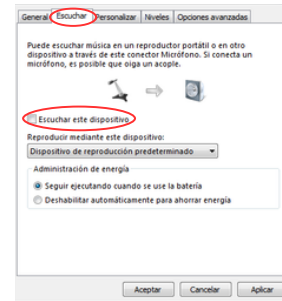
General | Escuchar | Personalizar | Niveles | Opciones avanzadas

Puede escuchar música en un reproductor portátil o en otro dispositivo a través de este conector Micrófono. Si conecta un micrófono, es posible que oiga un acople.

Escuchar este dispositivo

Reproducir mediante este dispositivo:

Dispositivo de reproducción predeterminado

Administración de energía

Seguir ejecutando cuando se use la batería

Deshabilitar automáticamente para ahorrar energía

Aceptar | Cancelar | Aplicar